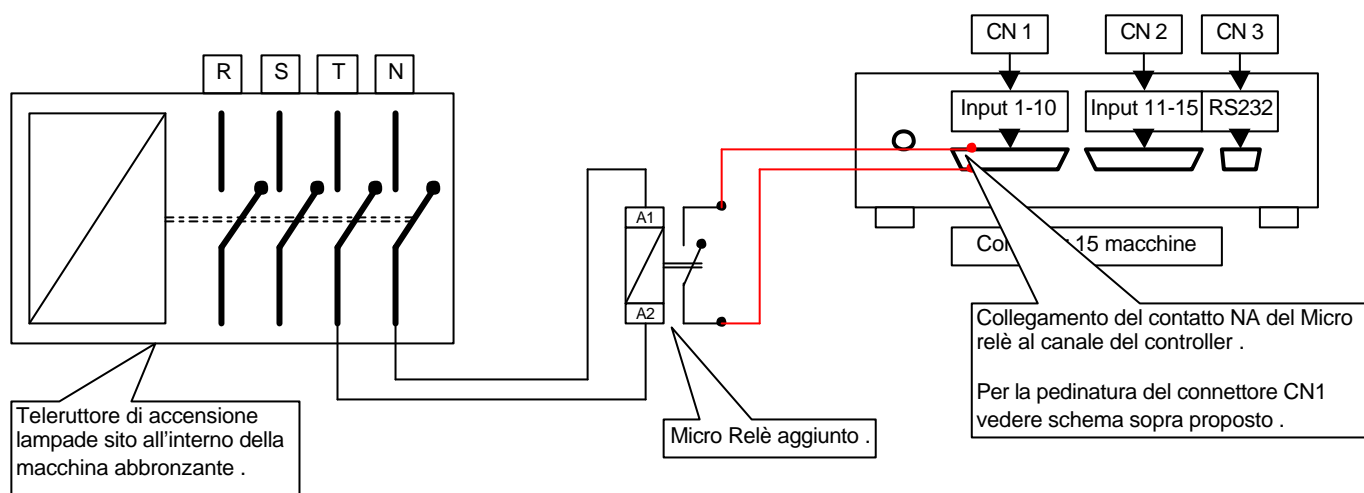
R S T N

CN 1 CN 2 CN 3

Input 1-10 Input 11-15 RS232

A1

A2

Con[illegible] 15 macchine

Collegamento del contatto NA del Micro relè al canale del controller .

Per la pedinatura del connettore CN1 vedere schema sopra proposto .

Teleruttore di accensione lampade sito all'interno della macchina abbronzante .

Micro Relè aggiunto .